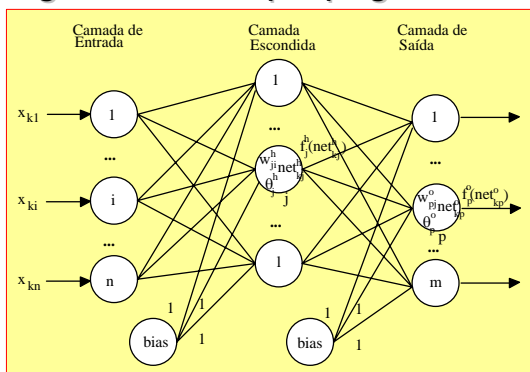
Camada de Entrada

Camada Escondida

Camada de Saída

$x_{k1}$

$x_{ki}$

$x_{kn}$

1

...

i

...

n

1

...

$w^h_{ji}$ $net^h_{kj}$ $\theta^h_j$ j

$f^h_j(net^h_{kj})$

...

l

1

...

$w^o_{pj}$ $net^o_{kp}$ $\theta^o_p$ p

$f^o_p(net^o_{kp})$

...

m

bias

1 1 1

bias

1 1 1